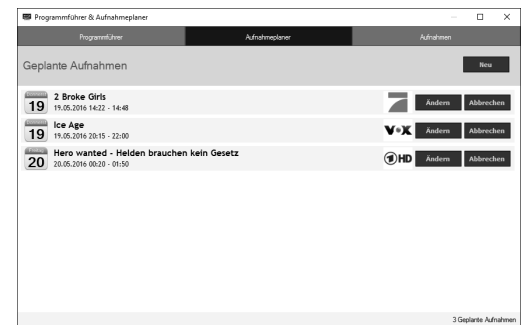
Programmführer & Aufnahmeplaner

Programmführer | Aufnahmeplaner | Aufnahmen

Geplante Aufnahmen

Neu

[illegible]
19
2 Broke Girls
19.05.2016 14:22 - 14:48
Ändern | Abbrechen

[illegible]
19
Ice Age
19.05.2016 20:15 - 22:00
VOX
Ändern | Abbrechen

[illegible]
20
Hero wanted - Helden brauchen kein Gesetz
20.05.2016 00:20 - 01:50
1HD
Ändern | Abbrechen

3 Geplante Aufnahmen